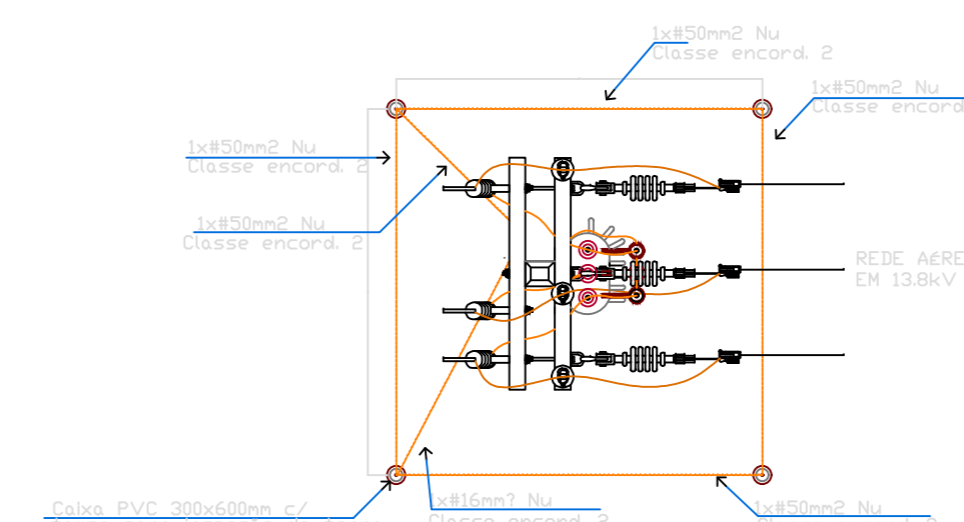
1x#50mm2 Nu
Classe encord. 2

1x#50mm2 Nu
Classe encord

1x#50mm2 Nu
Classe encord. 2

1x#50mm2 Nu
Classe encord. 2

REDE AÉRE
EM 13.8kV

Caixa PVC 300x600mm c/

1x#16mm? Nu
Classe encord. 2

1x#50mm2 Nu
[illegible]